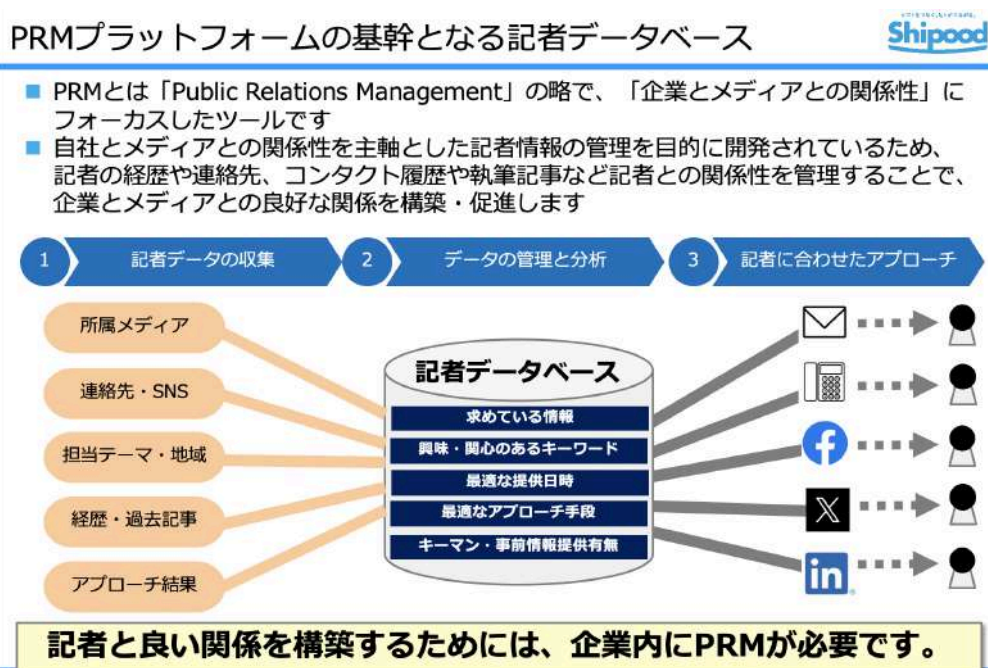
PRMプラットフォームの基幹となる記者データベース

Shipood

■ PRMとは「Public Relations Management」の略で、「企業とメディアとの関係性」にフォーカスしたツールです

■ 自社とメディアとの関係性を主軸とした記者情報の管理を目的に開発されているため、記者の経歴や連絡先、コンタクト履歴や執筆記事など記者との関係性を管理することで、企業とメディアとの良好な関係を構築・促進します

1 記者データの収集

2 データの管理と分析

3 記者に合わせたアプローチ

所属メディア

連絡先・SNS

担当テーマ・地域

経歴・過去記事

アプローチ結果

記者データベース

求めている情報

興味・関心のあるキーワード

最適な提供日時

最適なアプローチ手段

キーマン・事前情報提供有無

記者と良い関係を構築するためには、企業内にPRMが必要です。